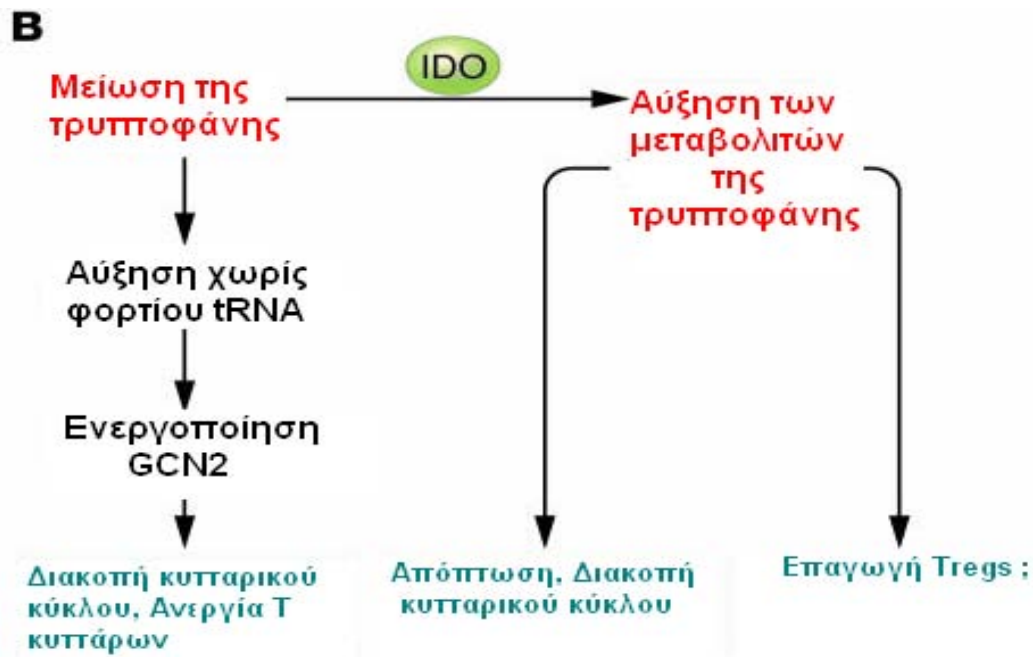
B

IDO

Μείωση της τρυπτοφάνης

Αύξηση των μεταβολιτών της τρυπτοφάνης

Αύξηση χωρίς φορτίου tRNA

Ενεργοποίηση GCN2

Διακοπή κυτταρικού κύκλου, Ανεργία Τ κυττάρων

Απόπτωση, Διακοπή κυτταρικού κύκλου

Επαγωγή Tregs ;